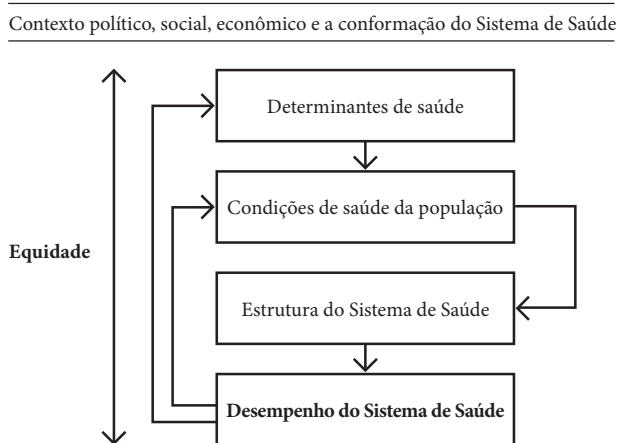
Contexto político, social, econômico e a conformação do Sistema de Saúde

Determinantes de saúde

Condições de saúde da população

Equidade

Estrutura do Sistema de Saúde

Desempenho do Sistema de Saúde